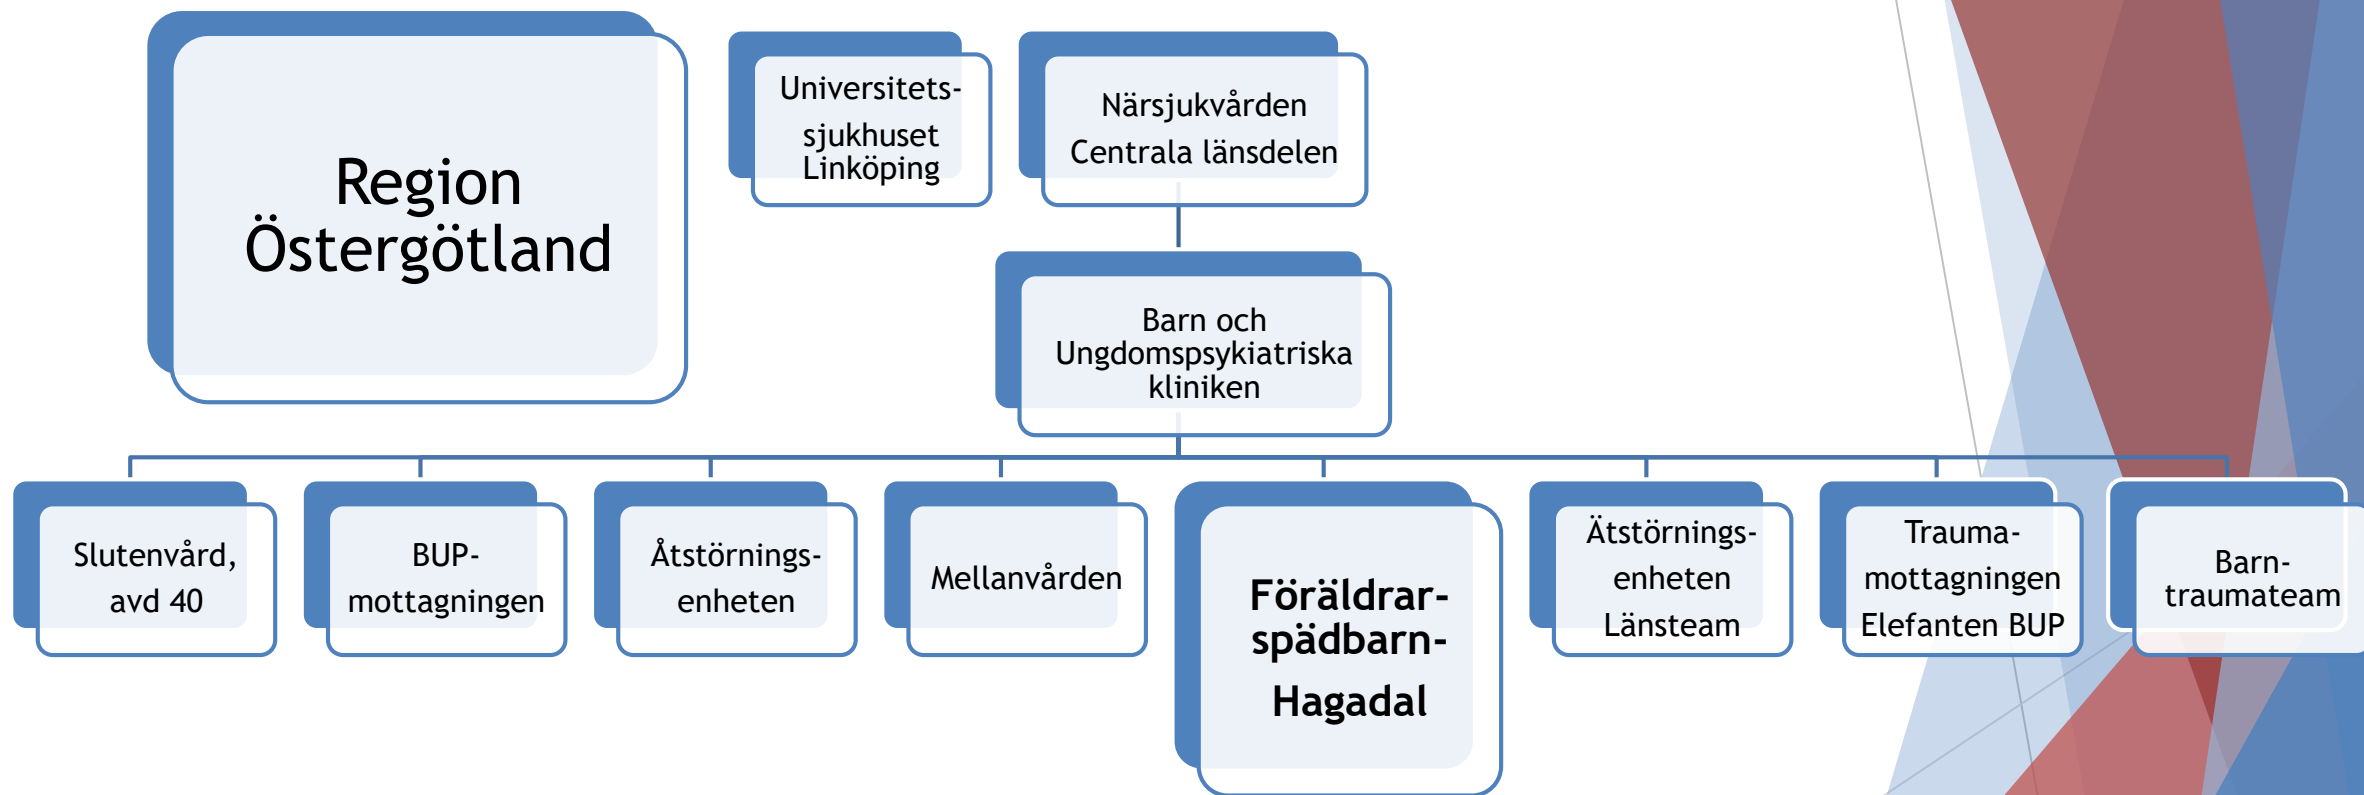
Region Östergötland

Universitets-sjukhuset Linköping

Närsjukvården Centrala länsdelen

Barn och Ungdomspsykiatriska kliniken

Slutenvård, avd 40

BUP-mottagningen

Åtstörnings-enheten

Mellanvården

Föräldrar-spädbarn-Hagadal

Ätstörnings-enheten Länsteam

Trauma-mottagningen Elefanten BUP

Barn-traumateam